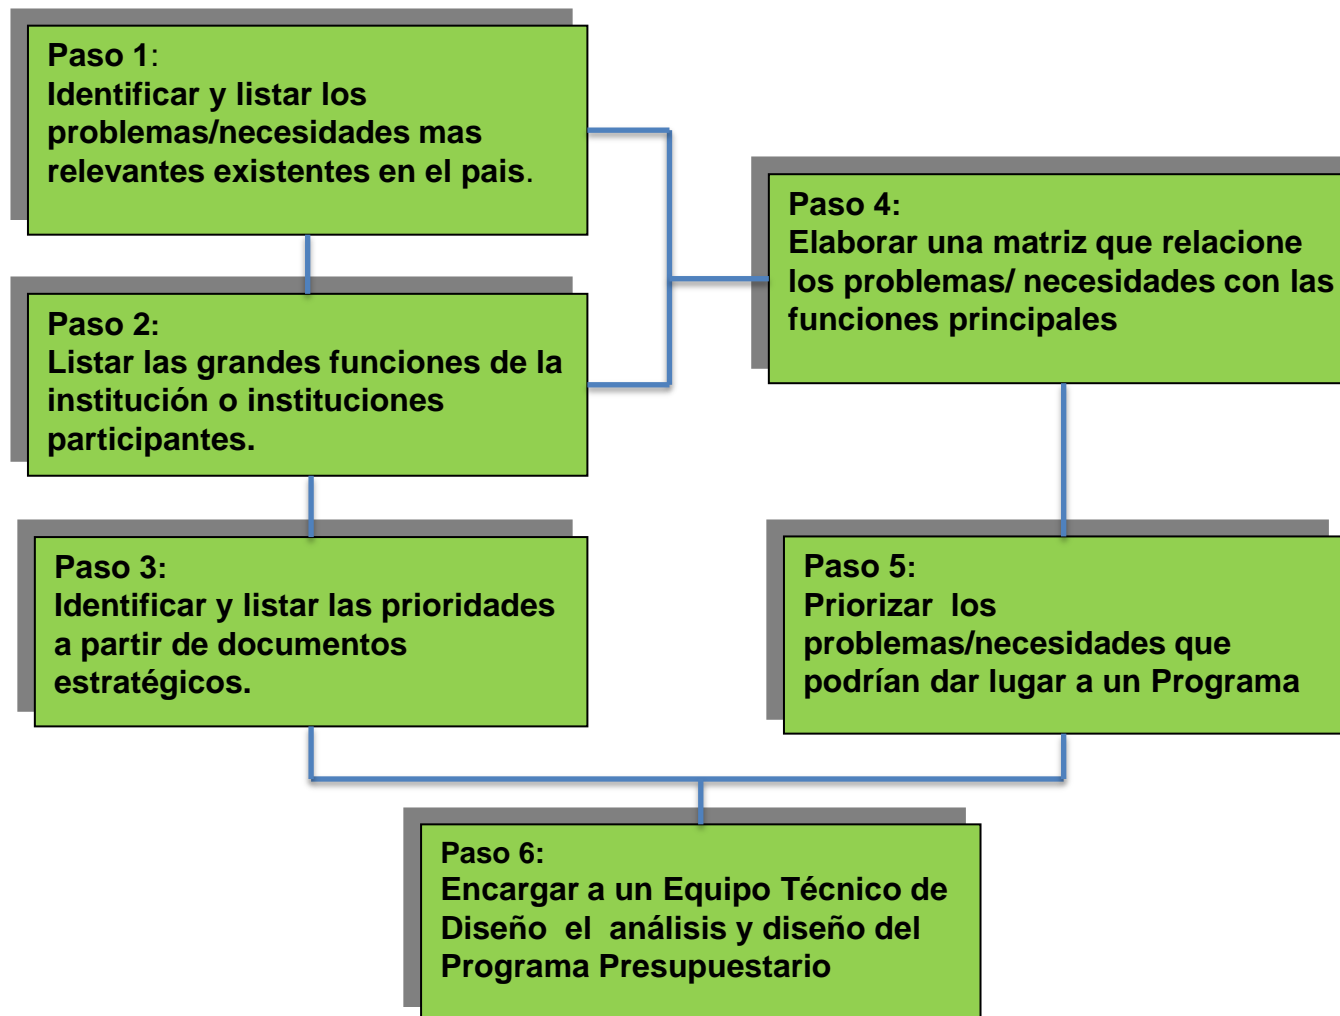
Paso 1:
Identificar y listar los problemas/necesidades mas relevantes existentes en el pais.

Paso 2:
Listar las grandes funciones de la institución o instituciones participantes.

Paso 3:
Identificar y listar las prioridades a partir de documentos estratégicos.

Paso 4:
Elaborar una matriz que relacione los problemas/ necesidades con las funciones principales

Paso 5:
Priorizar los problemas/necesidades que podrían dar lugar a un Programa

Paso 6:
Encargar a un Equipo Técnico de Diseño el análisis y diseño del Programa Presupuestario